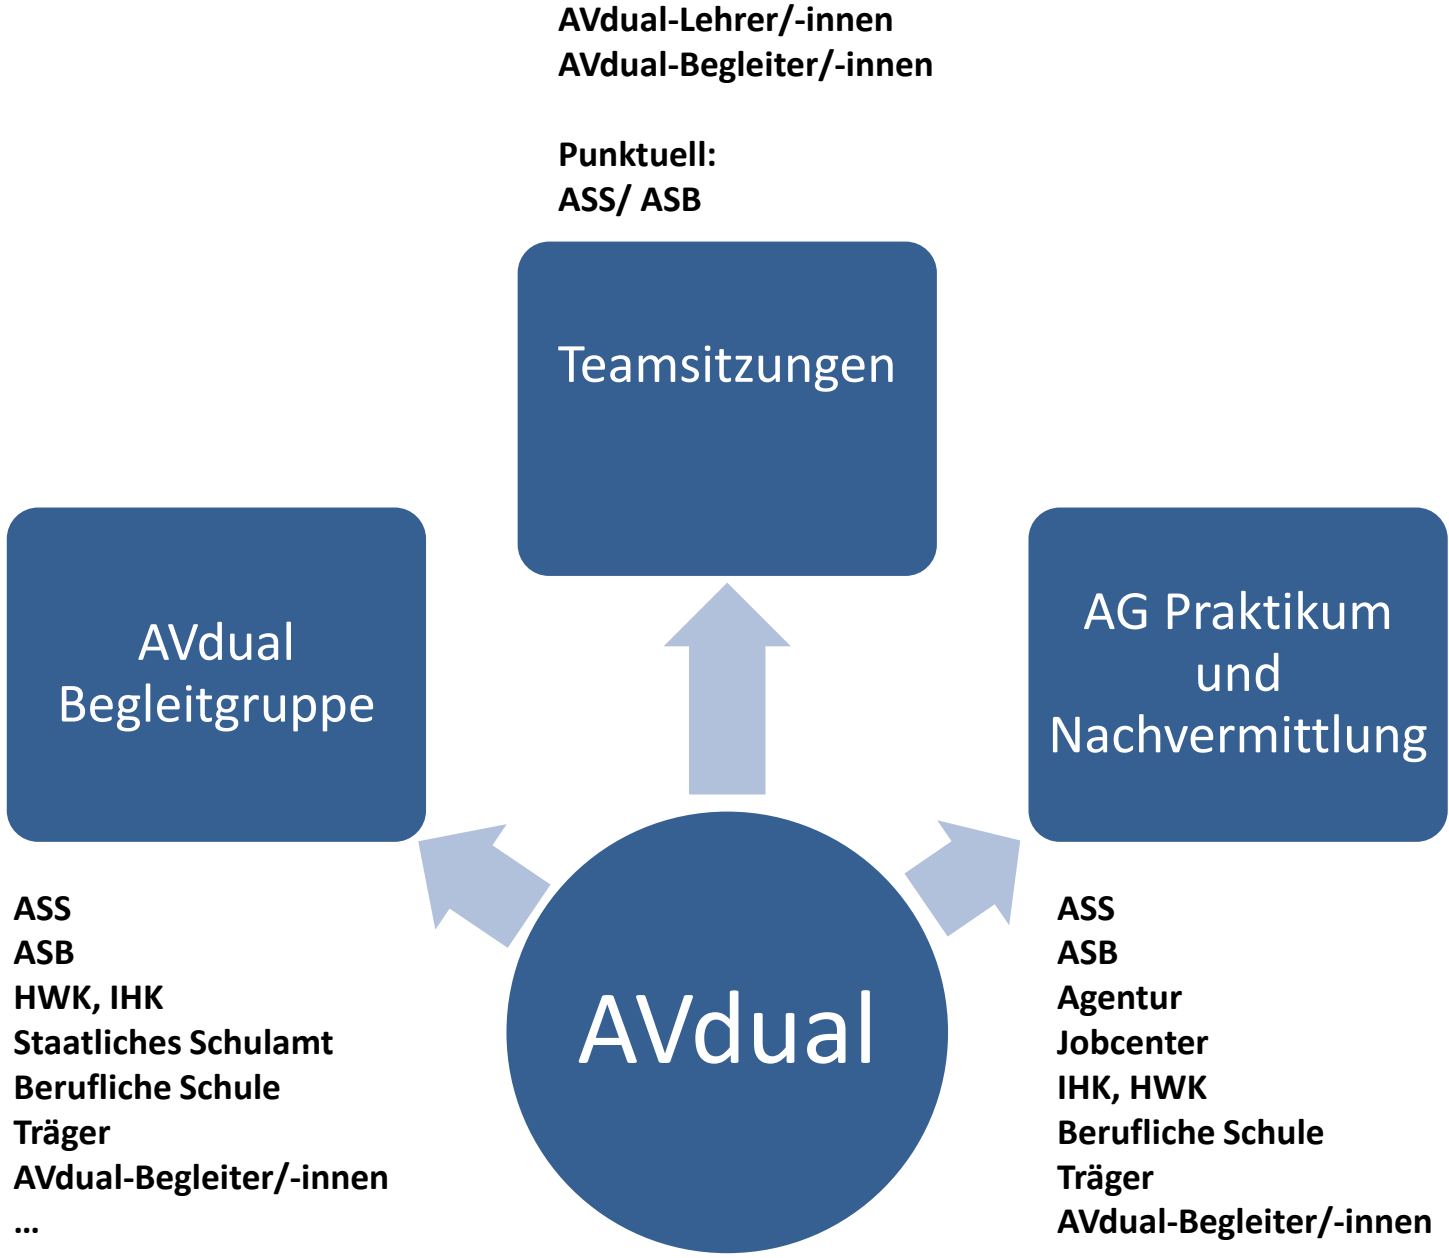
AVdual-Lehrer/-innen
AVdual-Begleiter/-innen

Punktuell:
ASS/ ASB

Teamsitzungen

AVdual Begleitgruppe

AG Praktikum und Nachvermittlung

AVdual

ASS
ASB
HWK, IHK
Staatliches Schulamt
Berufliche Schule
Träger
AVdual-Begleiter/-innen
…

ASS
ASB
Agentur
Jobcenter
IHK, HWK
Berufliche Schule
Träger
AVdual-Begleiter/-innen